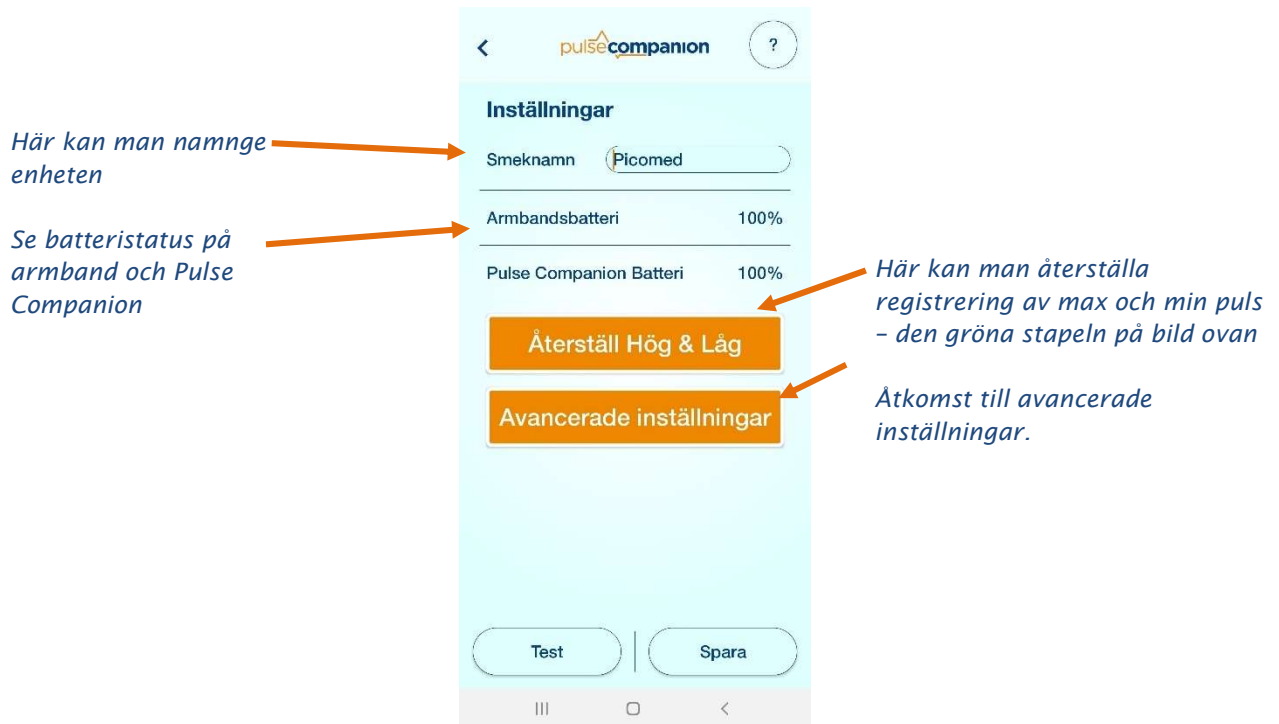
Här kan man namnge enheten

Se batteristatus på armband och Pulse Companion

<
pulsecompanion
?

Inställningar

Smeknamn Picomed

Armbandsbatteri 100%

Pulse Companion Batteri 100%

Återställ Hög & Låg

Avancerade inställningar

Test
Spara

Här kan man återställa registrering av max och min puls – den gröna stapeln på bild ovan

Åtkomst till avancerade inställningar.